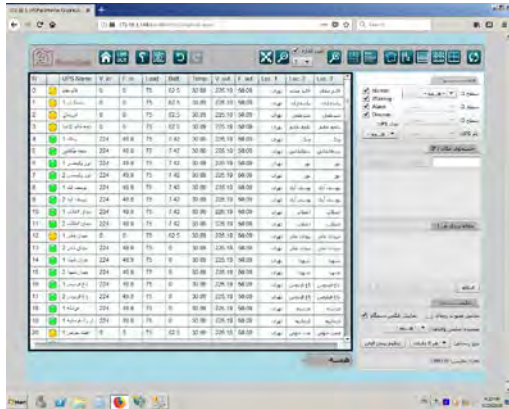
| N | | UPS Name | V. in | F. in | Load | Batt. | Temp. | V. out | F. out | Loc. 1 | Loc. 2 | Loc. 3 |
|---|---|---|---|---|---|---|---|---|---|---|---|---|
| 0 | | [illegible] | 0 | 0 | 75 | 82.5 | 30.00 | 225.10 | 50.00 | تهران | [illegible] | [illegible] |
| 1 | | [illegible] | 0 | 0 | 75 | 82.5 | 30.00 | 225.10 | 50.00 | تهران | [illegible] | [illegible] |
| 2 | | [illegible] | 0 | 0 | 75 | 82.5 | 30.00 | 225.10 | 50.00 | تهران | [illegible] | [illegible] |
| 3 | | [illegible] | 0 | 0 | 75 | 82.5 | 30.00 | 225.10 | 50.00 | تهران | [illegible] | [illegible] |
| 4 | | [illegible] | 224 | 49.9 | 75 | 7.42 | 30.00 | 225.10 | 50.00 | تهران | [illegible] | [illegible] |
| 5 | | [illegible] | 224 | 49.9 | 75 | 7.42 | 30.00 | 225.10 | 50.00 | تهران | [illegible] | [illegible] |
| 6 | | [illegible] 1 | 224 | 49.9 | 75 | 7.42 | 30.00 | 225.10 | 50.00 | تهران | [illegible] | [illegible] |
| 7 | | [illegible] 2 | 224 | 49.9 | 75 | 7.42 | 30.00 | 225.10 | 50.00 | تهران | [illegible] | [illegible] |
| 8 | | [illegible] 1 | 224 | 49.9 | 75 | 7.42 | 30.00 | 225.10 | 50.00 | تهران | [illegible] | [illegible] |
| 9 | | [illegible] 2 | 224 | 49.9 | 75 | 7.42 | 30.00 | 225.10 | 50.00 | تهران | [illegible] | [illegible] |
| 10 | | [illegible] 1 | 224 | 49.9 | 75 | 7.42 | 30.00 | 225.10 | 50.00 | تهران | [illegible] | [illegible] |
| 11 | | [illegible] 2 | 224 | 49.9 | 75 | 7.42 | 30.00 | 225.10 | 50.00 | تهران | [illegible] | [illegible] |
| 12 | | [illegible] 1 | 0 | 0 | 75 | 82.5 | 30.00 | 225.10 | 50.00 | تهران | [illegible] | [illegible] |
| 13 | | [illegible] 2 | 224 | 49.9 | 75 | 0 | 30.00 | 225.10 | 50.00 | تهران | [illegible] | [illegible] |
| 14 | | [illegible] 1 | 224 | 49.9 | 75 | 0 | 30.00 | 225.10 | 50.00 | تهران | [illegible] | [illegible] |
| 15 | | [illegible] 2 | 224 | 49.9 | 75 | 0 | 30.00 | 225.10 | 50.00 | تهران | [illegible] | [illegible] |
| 16 | | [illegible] 1 | 224 | 49.9 | 75 | 0 | 30.00 | 225.10 | 50.00 | تهران | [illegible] | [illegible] |
| 17 | | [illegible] 2 | 224 | 49.9 | 75 | 0 | 30.00 | 225.10 | 50.00 | تهران | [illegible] | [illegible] |
| 18 | | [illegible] 1 | 224 | 49.9 | 75 | 0 | 30.00 | 225.10 | 50.00 | تهران | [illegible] | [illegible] |
| 19 | | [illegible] 2 | 224 | 49.9 | 75 | 0 | 30.00 | 225.10 | 50.00 | تهران | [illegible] | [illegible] |
| 20 | | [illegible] | 0 | 5 | 75 | 82.5 | 30.00 | 225.10 | 50.00 | تهران | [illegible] | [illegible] |

Normal
Warning
Alarm
Disconn.

UPS